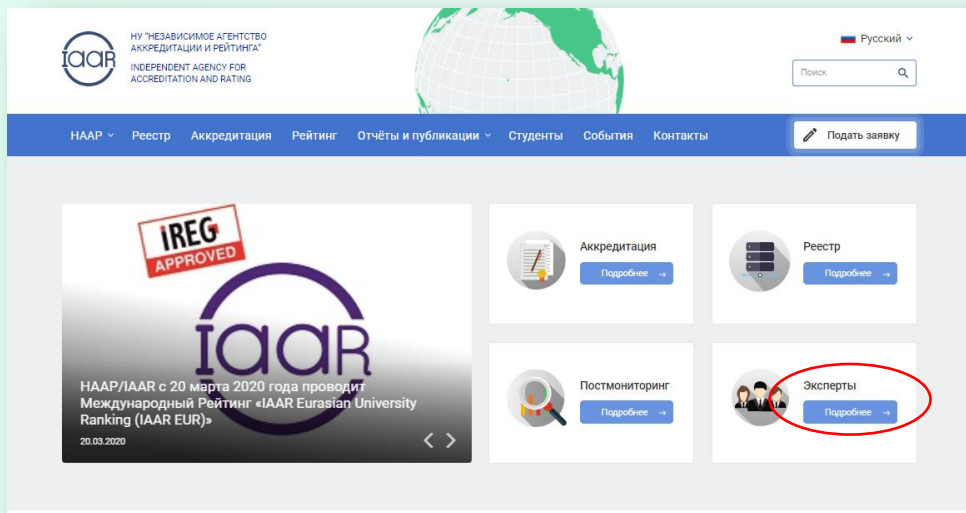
IAAR

НУ "НЕЗАВИСИМОЕ АГЕНТСТВО АККРЕДИТАЦИИ И РЕЙТИНГА"

INDEPENDENT AGENCY FOR ACCREDITATION AND RATING

Русский

Поиск

НААР Реестр Аккредитация Рейтинг Отчёты и публикации Студенты События Контакты

Подать заявку

IREG APPROVED

IAAR

НААР/IAAR с 20 марта 2020 года проводит Международный Рейтинг «IAAR Eurasian University Ranking (IAAR EUR)»

20.03.2020

Аккредитация
Подробнее →

Реестр
Подробнее →

Постмониторинг
Подробнее →

Эксперты
Подробнее →